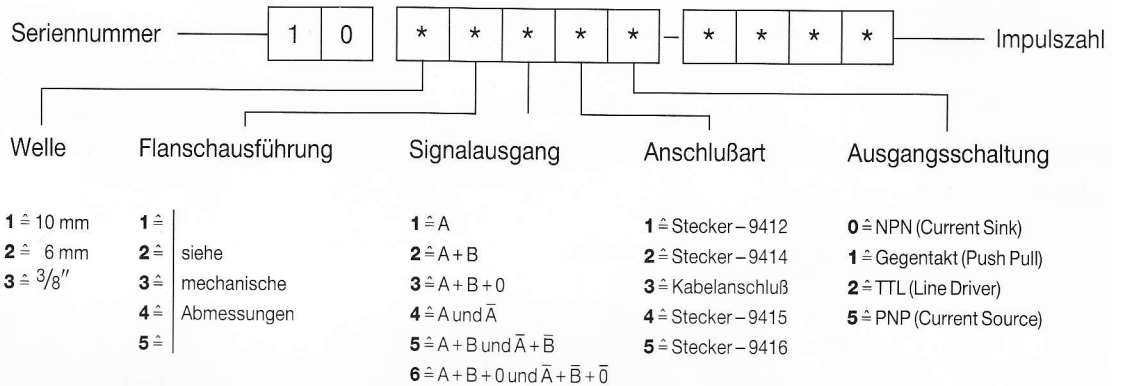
Seriennummer | 1 | 0 | * | * | * | * | * | – | * | * | * | * | Impulszahl

Welle

$1 \hat{=}$ 10 mm
$2 \hat{=}$ 6 mm
$3 \hat{=}$ $3/8''$

Flanschausführung

$1 \hat{=}$
$2 \hat{=}$ siehe
$3 \hat{=}$ mechanische
$4 \hat{=}$ Abmessungen
$5 \hat{=}$

Signalausgang

$1 \hat{=} A$
$2 \hat{=} A + B$
$3 \hat{=} A + B + 0$
$4 \hat{=} A$ und $\bar{A}$
$5 \hat{=} A + B$ und $\bar{A} + \bar{B}$
$6 \hat{=} A + B + 0$ und $\bar{A} + \bar{B} + \bar{0}$

Anschlußart

$1 \hat{=}$ Stecker – 9412
$2 \hat{=}$ Stecker – 9414
$3 \hat{=}$ Kabelanschluß
$4 \hat{=}$ Stecker – 9415
$5 \hat{=}$ Stecker – 9416

Ausgangsschaltung

$0 \hat{=}$ NPN (Current Sink)
$1 \hat{=}$ Gegentakt (Push Pull)
$2 \hat{=}$ TTL (Line Driver)
$5 \hat{=}$ PNP (Current Source)